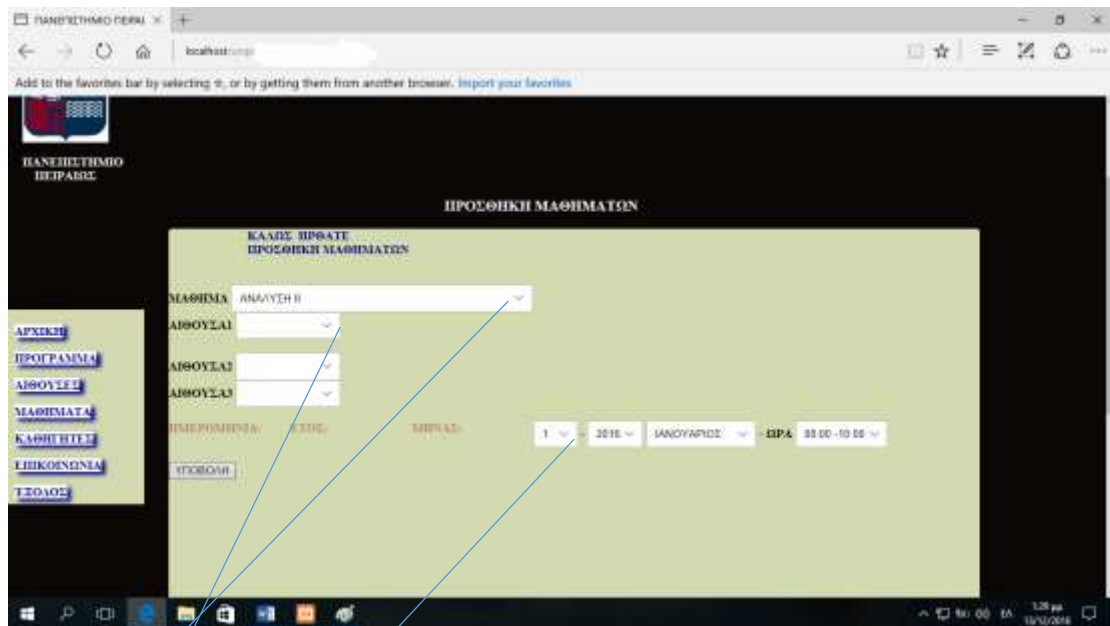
ΠΑΝΕΠΙΣΤΗΜΙΟ ΠΕΙΡΑΙ ×

localhost/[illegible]

Add to the favorites bar by selecting ☆, or by getting them from another browser. Import your favorites

ΠΑΝΕΠΙΣΤΗΜΙΟ ΠΕΙΡΑΙΩΣ

ΠΡΟΣΘΗΚΗ ΜΑΘΗΜΑΤΩΝ

ΚΑΛΩΣ ΗΡΘΑΤΕ
ΠΡΟΣΘΗΚΗ ΜΑΘΗΜΑΤΩΝ

ΜΑΘΗΜΑ ΑΝΑΛΥΣΗ ΙΙ

ΑΙΘΟΥΣΑ1

ΑΙΘΟΥΣΑ2

ΑΙΘΟΥΣΑ3

ΗΜΕΡΟΜΗΝΙΑ: ΕΤΟΣ: ΜΗΝΑΣ: 1 - 2016 ΙΑΝΟΥΑΡΙΟΣ - ΩΡΑ 08:00-10:00

ΥΠΟΒΟΛΗ

ΑΡΧΙΚΗ
ΠΡΟΓΡΑΜΜΑ
ΑΙΘΟΥΣΕΣ
ΜΑΘΗΜΑΤΑ
ΚΑΘΗΓΗΤΕΣ
ΕΠΙΚΟΙΝΩΝΙΑ
ΕΞΟΔΟΣ

1:28 μμ
13/12/2016